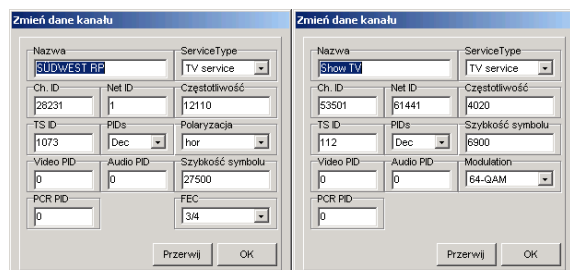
Zmień dane kanału

Nazwa
SÜDWEST RP

ServiceType
TV service

Ch. ID
28231

Net ID
1

Częstotliwość
12110

TS ID
1073

PIDs
Dec

Polaryzacja
hor

Video PID
0

Audio PID
0

Szybkość symbolu
27500

PCR PID
0

FEC
3/4

Przerwij

OK

Zmień dane kanału

Nazwa
Show TV

ServiceType
TV service

Ch. ID
53501

Net ID
61441

Częstotliwość
4020

TS ID
112

PIDs
Dec

Szybkość symbolu
6900

Video PID
0

Audio PID
0

Modulation
64-QAM

PCR PID
0

Przerwij

OK